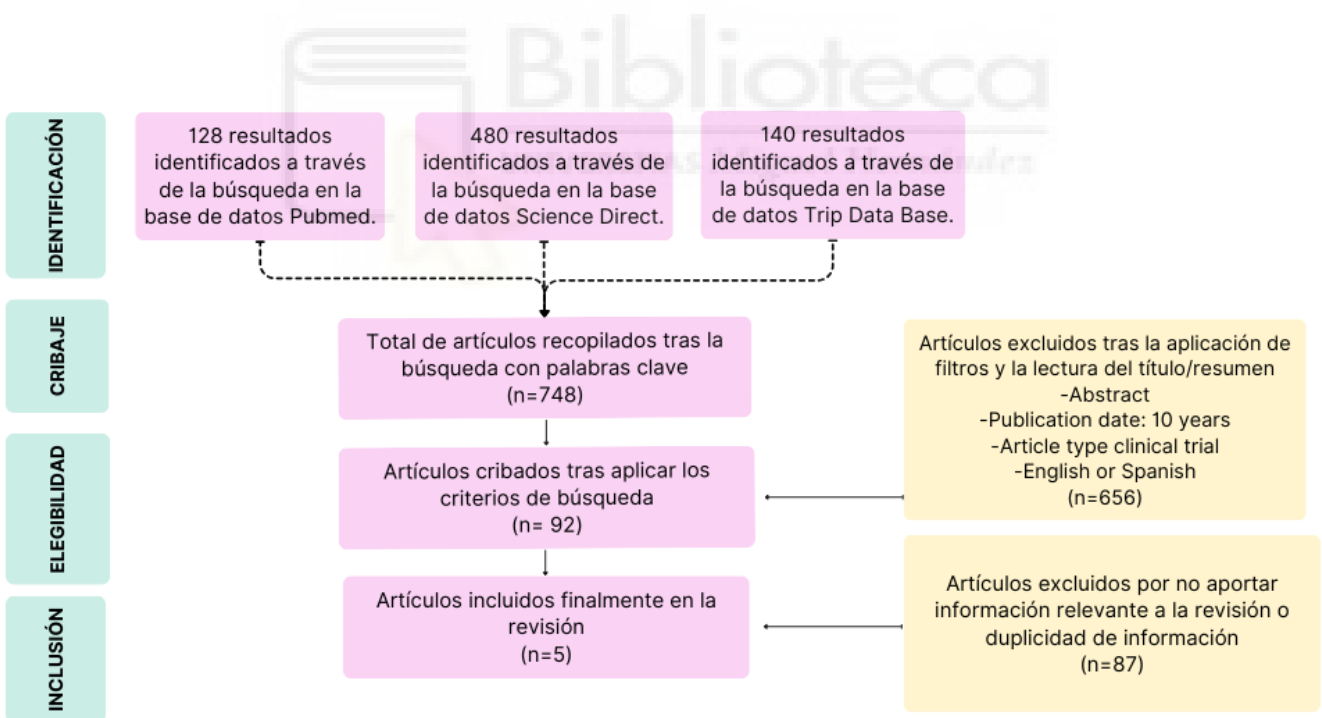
Biblioteca

IDENTIFICACIÓN

128 resultados identificados a través de la búsqueda en la base de datos Pubmed.

480 resultados identificados a través de la búsqueda en la base de datos Science Direct.

140 resultados identificados a través de la búsqueda en la base de datos Trip Data Base.

CRIBAJE

Total de artículos recopilados tras la búsqueda con palabras clave (n=748)

Artículos excluidos tras la aplicación de filtros y la lectura del título/resumen
-Abstract
-Publication date: 10 years
-Article type clinical trial
-English or Spanish
(n=656)

ELEGIBILIDAD

Artículos cribados tras aplicar los criterios de búsqueda (n= 92)

INCLUSIÓN

Artículos incluidos finalmente en la revisión (n=5)

Artículos excluidos por no aportar información relevante a la revisión o duplicidad de información (n=87)